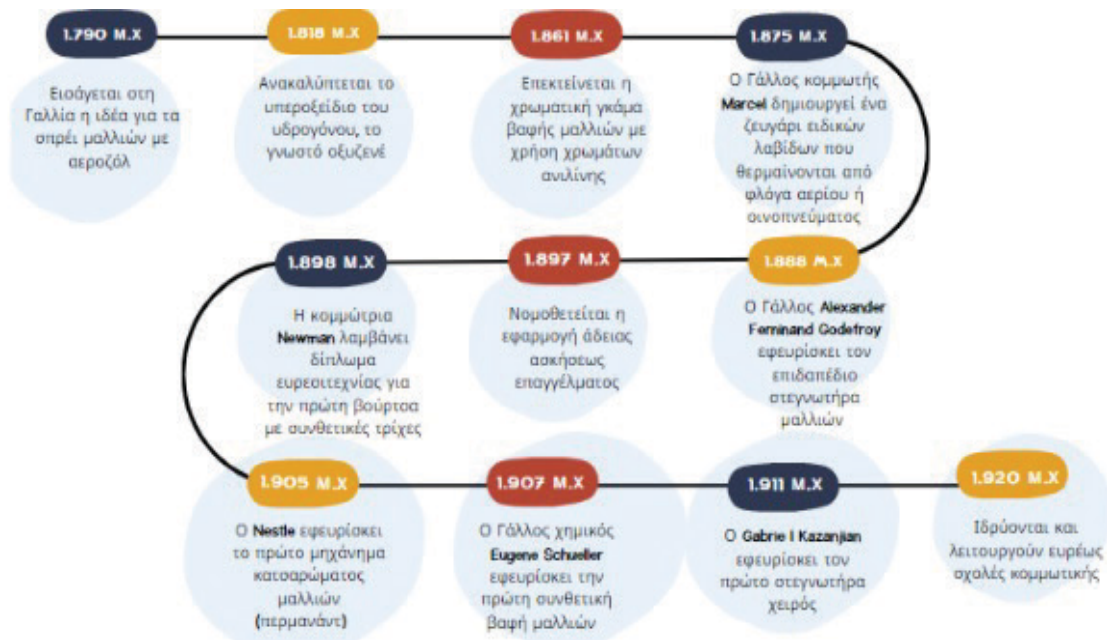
1.790 Μ.Χ

Εισάγεται στη Γαλλία η ιδέα για τα σπρέι μαλλιών με αεροζόλ

1.818 Μ.Χ

Ανακαλύπτεται το υπεροξείδιο του υδρογόνου, το γνωστό οξυζενέ

1.861 Μ.Χ

Επεκτείνεται η χρωματική γκάμα βαφής μαλλιών με χρήση χρωμάτων ανιλίνης

1.875 Μ.Χ

Ο Γάλλος κομμωτής Marcel δημιουργεί ένα ζευγάρι ειδικών λαβίδων που θερμαίνονται από φλόγα αερίου ή οινοπνεύματος

1.888 Μ.Χ

Ο Γάλλος Alexander Feminand Godefroy εφευρίσκει τον επιδαπέδιο στεγνωτήρα μαλλιών

1.897 Μ.Χ

Νομοθετείται η εφαρμογή άδειας ασκήσεως επαγγέλματος

1.898 Μ.Χ

Η κομμώτρια Newman λαμβάνει δίπλωμα ευρεσιτεχνίας για την πρώτη βούρτσα με συνθετικές τρίχες

1.905 Μ.Χ

Ο Nestle εφευρίσκει το πρώτο μηχάνημα κατσαρώματος μαλλιών (περμανάντ)

1.907 Μ.Χ

Ο Γάλλος χημικός Eugene Schueller εφευρίσκει την πρώτη συνθετική βαφή μαλλιών

1.911 Μ.Χ

Ο Gabrie l Kazanjian εφευρίσκει τον πρώτο στεγνωτήρα χειρός

1.920 Μ.Χ

Ιδρύονται και λειτουργούν ευρέως σχολές κομμωτικής